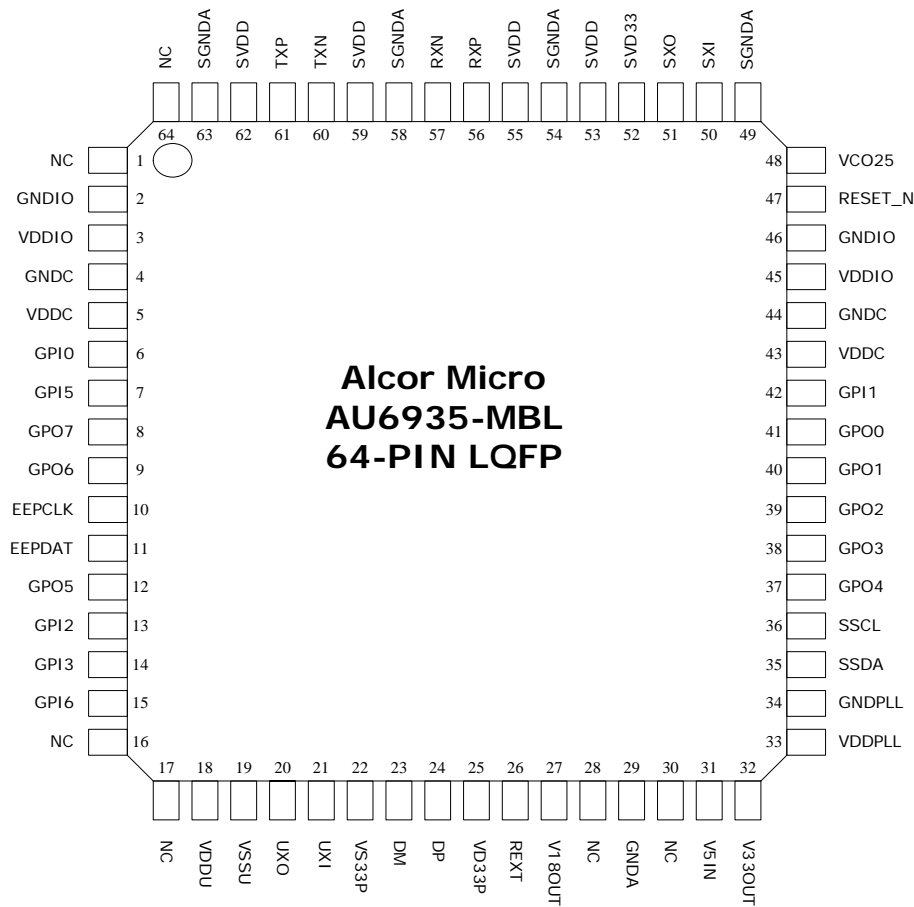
NC SGNDA SVDD TXP TXN SVDD SGNDA RXN RXP SVDD SGNDA SVDD SVD33 SXO SXI SGNDA

64 63 62 61 60 59 58 57 56 55 54 53 52 51 50 49

NC 1
GNDIO 2
VDDIO 3
GNDC 4
VDDC 5
GPI0 6
GPI5 7
GPO7 8
GPO6 9
EEPCLK 10
EEPDAT 11
GPO5 12
GPI2 13
GPI3 14
GPI6 15
NC 16

48 VCO25
47 RESET_N
46 GNDIO
45 VDDIO
44 GNDC
43 VDDC
42 GPI1
41 GPO0
40 GPO1
39 GPO2
38 GPO3
37 GPO4
36 SSCL
35 SSDA
34 GNDPLL
33 VDDPLL

Alcor Micro
AU6935-MBL
64-PIN LQFP

17 18 19 20 21 22 23 24 25 26 27 28 29 30 31 32

NC VDDU VSSU UXO UXI VS33P DM DP VD33P REXT V18OUT NC GNDA NC V5IN V33OUT